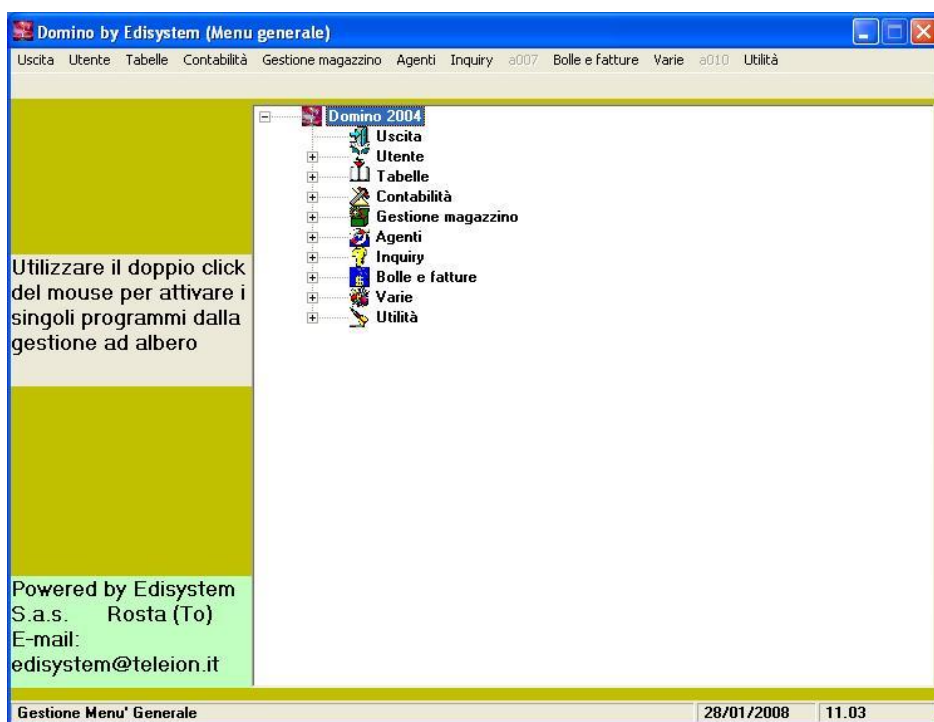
Domino by Edisystem (Menu generale)

Uscita Utente Tabelle Contabilità Gestione magazzino Agenti Inquiry a007 Bolle e fatture Varie a010 Utilità

Utilizzare il doppio click del mouse per attivare i singoli programmi dalla gestione ad albero

Domino 2004
Uscita
Utente
Tabelle
Contabilità
Gestione magazzino
Agenti
Inquiry
Bolle e fatture
Varie
Utilità

Powered by Edisystem S.a.s. Rosta (To)
E-mail:
edisystem@teleion.it

Gestione Menu' Generale | 28/01/2008 | 11.03